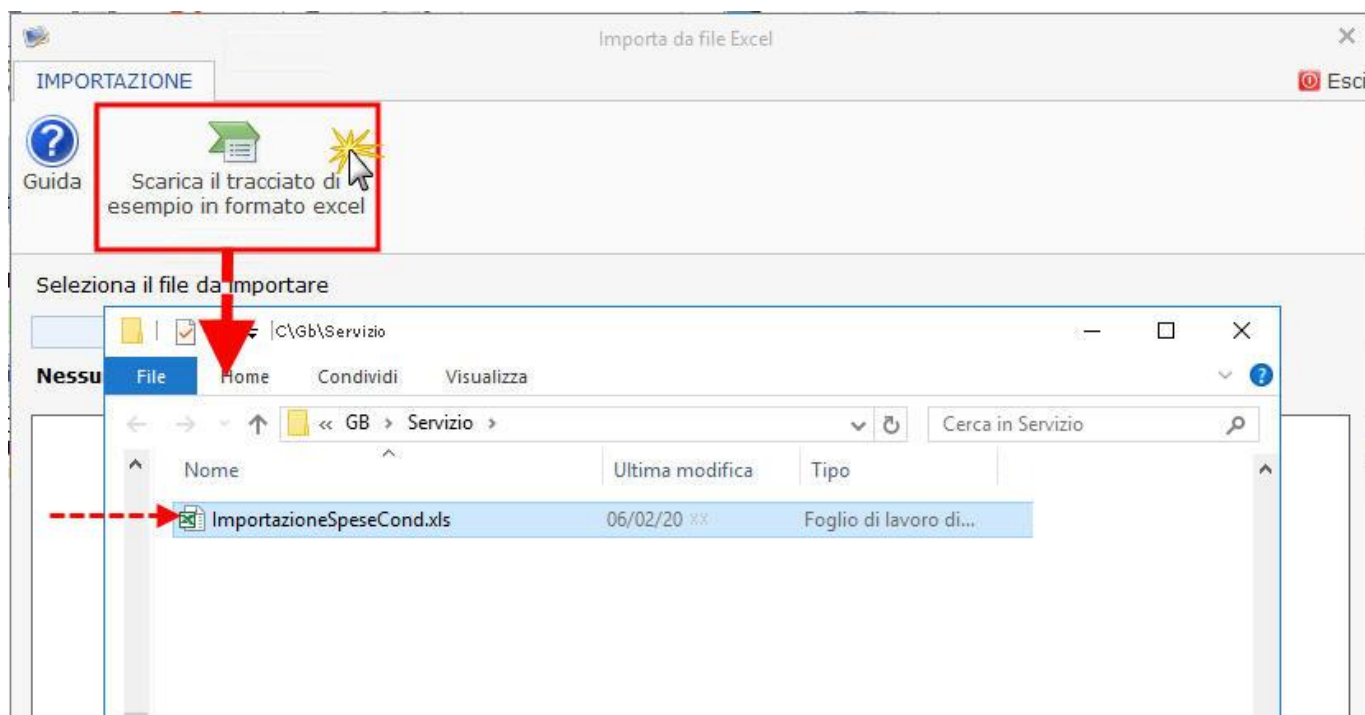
Importa da file Excel

IMPORTAZIONE

Esci

Guida

Scarica il tracciato di esempio in formato excel

Seleziona il file da importare

Nessu

C:\Gb\Servizio

File Home Condividi Visualizza

« GB › Servizio ›

Cerca in Servizio

| Nome | Ultima modifica | Tipo |
|---|---|---|
| ImportazioneSpeseCond.xls | 06/02/20 xx | Foglio di lavoro di... |